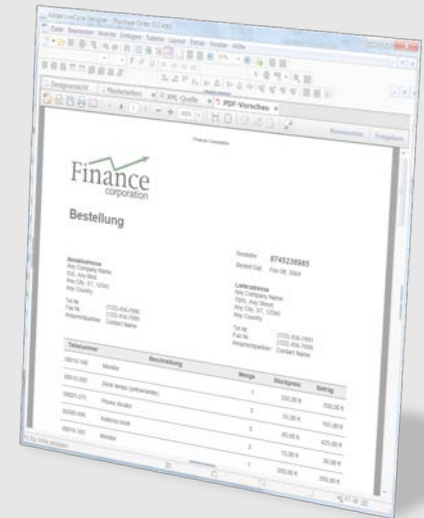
Adobe LiveCycle Designer - [Purchase Order (S).xdp]

Datei Bearbeiten Ansicht Einfügen Tabelle Layout Extras Fenster Hilfe

Designansicht Masterseiten XML-Quelle PDF-Vorschau

Kommentar Freigeben

Finance Corporation

Finance corporation

Bestellung

Bestellnr. 8745236985

Bestell-Dat. Feb 08, 2004

Bestelladresse
Any Company Name
500, Any Blvd.
Any City, ST, 12345
Any Country

Tel-Nr. (123) 456-7890
Fax-Nr. (123) 456-7899
Ansprechpartner Contact Name

Lieferadresse
Any Company Name
7000, Any Street
Any City, ST, 12340
Any Country

Tel-Nr. (123) 456-7891
Fax-Nr. (123) 456-7899
Ansprechpartner Contact Name

| Teilenummer | Beschreibung | Menge | Stückpreis | Betrag |
|---|---|---|---|---|
| 00010-100 | Monitor | 1 | 350,00 € | 350,00 € |
| 00010-200 | Desk lamps (yellow/white) | 2 | 50,00 € | 100,00 € |
| 00020-375 | Phone director | 5 | 85,00 € | 425,00 € |
| 00000-999 | Address book | 2 | 15,00 € | 30,00 € |
| 00010-100 | Monitor | 1 | 350,00 € | 350,00 € |

F1 für Hilfe drücken